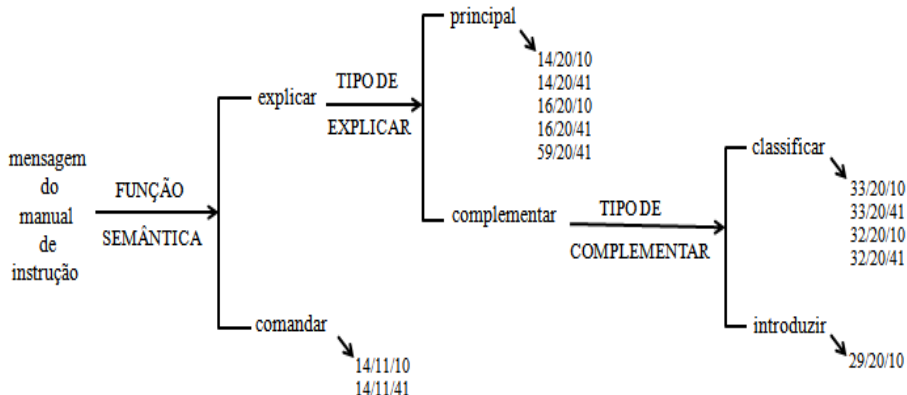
mensagem do manual de instrução

FUNÇÃO

SEMÂNTICA

explicar

TIPO DE

EXPLICAR

principal

14/20/10
14/20/41
16/20/10
16/20/41
59/20/41

complementar

TIPO DE

COMPLEMENTAR

classificar

33/20/10
33/20/41
32/20/10
32/20/41

introduzir

29/20/10

comandar

14/11/10
14/11/41